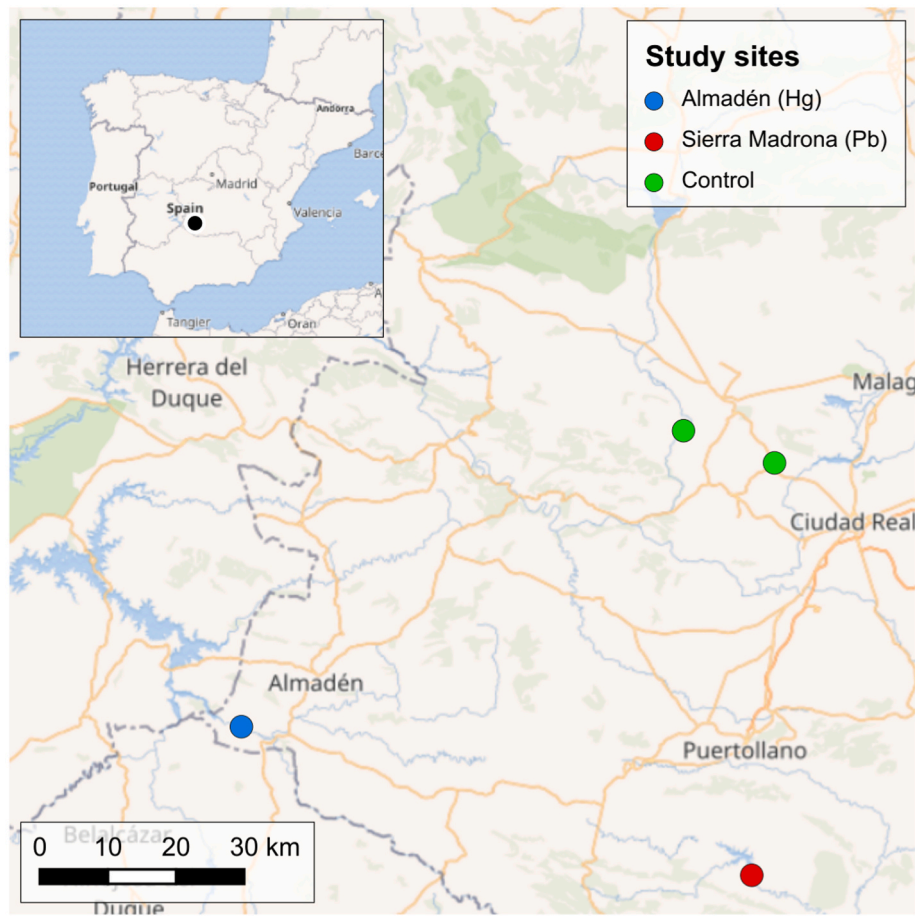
Portugal
Spain
Madrid
Andorra
Barce
Valencia
Tangier
Oran
A

Study sites
Almadén (Hg)
Sierra Madrona (Pb)
Control

Herrera del Duque
Malag
Ciudad Real
Almadén
Puertollano
Belalcázar
Duque

0 10 20 30 km